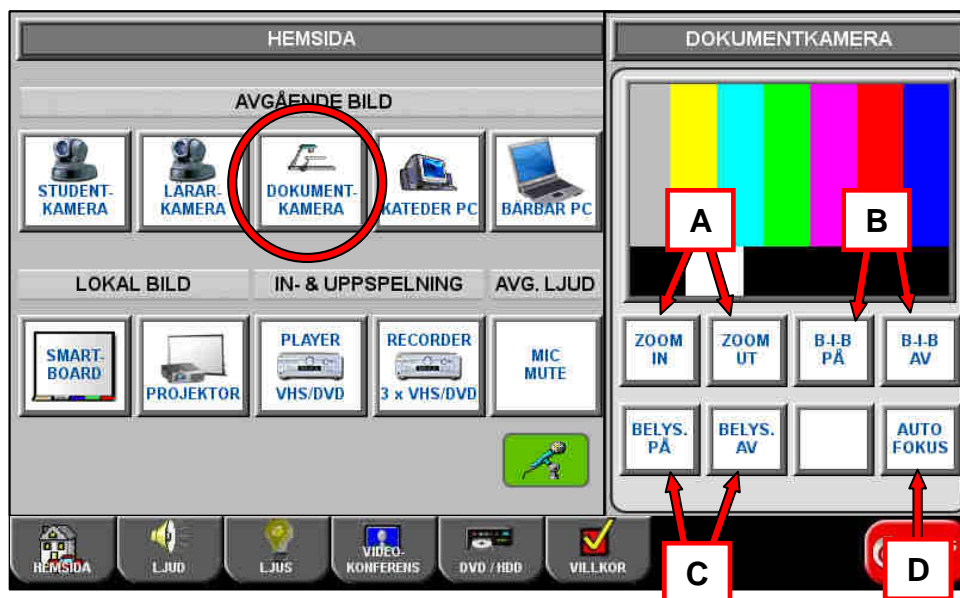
HEMSIDA

AVGÅENDE BILD

STUDENT-KAMERA

LÄRAR-KAMERA

DOKUMENT-KAMERA

KATEDER PC

BÄRBAR PC

LOKAL BILD

IN- & UPPSPELNING

AVG. LJUD

SMART-BOARD

PROJEKTOR

PLAYER VHS/DVD

RECORDER 3 x VHS/DVD

MIC MUTE

DOKUMENTKAMERA

A

B

ZOOM IN

ZOOM UT

B-I-B PÅ

B-I-B AV

BELYS. PÅ

BELYS. AV

AUTO FOKUS

HEMSIDA

LJUD

LJUS

VIDEO-KONFERENS

DVD / HDD

VILLKOR

C

D